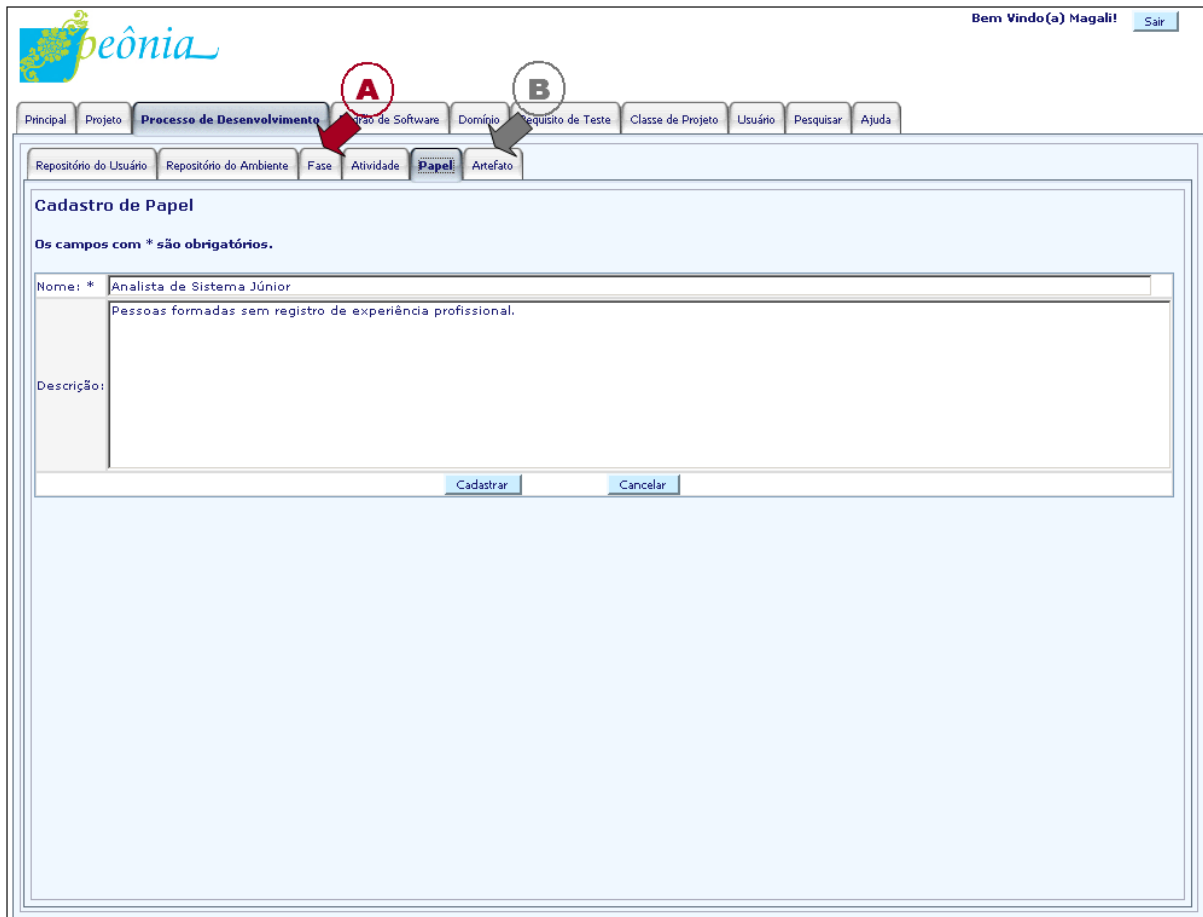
peônia

Bem Vindo(a) Magali! Sair

A

B

Principal | Projeto | Processo de Desenvolvimento | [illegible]drão de Software | Domínio | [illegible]equisito de Teste | Classe de Projeto | Usuário | Pesquisar | Ajuda

Repositório do Usuário | Repositório do Ambiente | Fase | Atividade | Papel | Artefato

Cadastro de Papel

Os campos com * são obrigatórios.

Nome: * Analista de Sistema Júnior

Descrição: Pessoas formadas sem registro de experiência profissional.

Cadastrar Cancelar